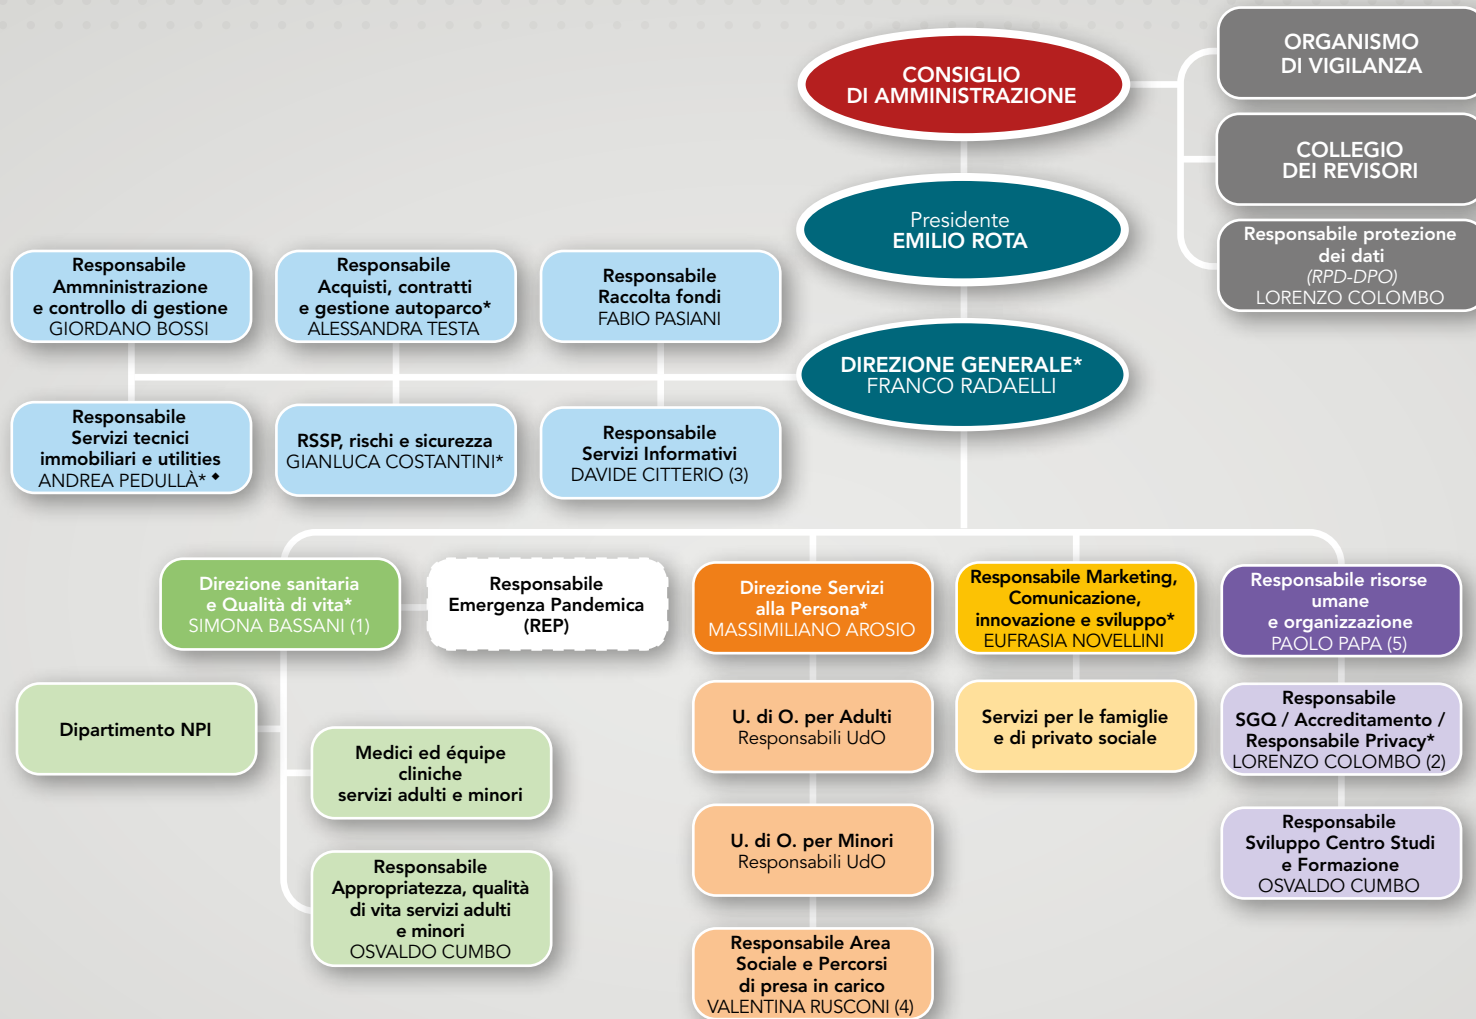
CONSIGLIO DI AMMINISTRAZIONE

ORGANISMO DI VIGILANZA

COLLEGIO DEI REVISORI

Responsabile protezione dei dati (RPD-DPO) LORENZO COLOMBO

Presidente EMILIO ROTA

Responsabile Ammninistrazione e controllo di gestione GIORDANO BOSSI

Responsabile Acquisti, contratti e gestione autoparco* ALESSANDRA TESTA

Responsabile Raccolta fondi FABIO PASIANI

DIREZIONE GENERALE* FRANCO RADAELLI

Responsabile Servizi tecnici immobiliari e utilities ANDREA PEDULLÀ* ◆

RSSP, rischi e sicurezza GIANLUCA COSTANTINI*

Responsabile Servizi Informativi DAVIDE CITTERIO (3)

Direzione sanitaria e Qualità di vita* SIMONA BASSANI (1)

Responsabile Emergenza Pandemica (REP)

Direzione Servizi alla Persona* MASSIMILIANO AROSIO

Responsabile Marketing, Comunicazione, innovazione e sviluppo* EUFRASIA NOVELLINI

Responsabile risorse umane e organizzazione PAOLO PAPA (5)

Dipartimento NPI

Medici ed équipe cliniche servizi adulti e minori

Responsabile Appropriatezza, qualità di vita servizi adulti e minori OSVALDO CUMBO

U. di O. per Adulti Responsabili UdO

U. di O. per Minori Responsabili UdO

Responsabile Area Sociale e Percorsi di presa in carico VALENTINA RUSCONI (4)

Servizi per le famiglie e di privato sociale

Responsabile SGQ / Accreditamento / Responsabile Privacy* LORENZO COLOMBO (2)

Responsabile Sviluppo Centro Studi e Formazione OSVALDO CUMBO